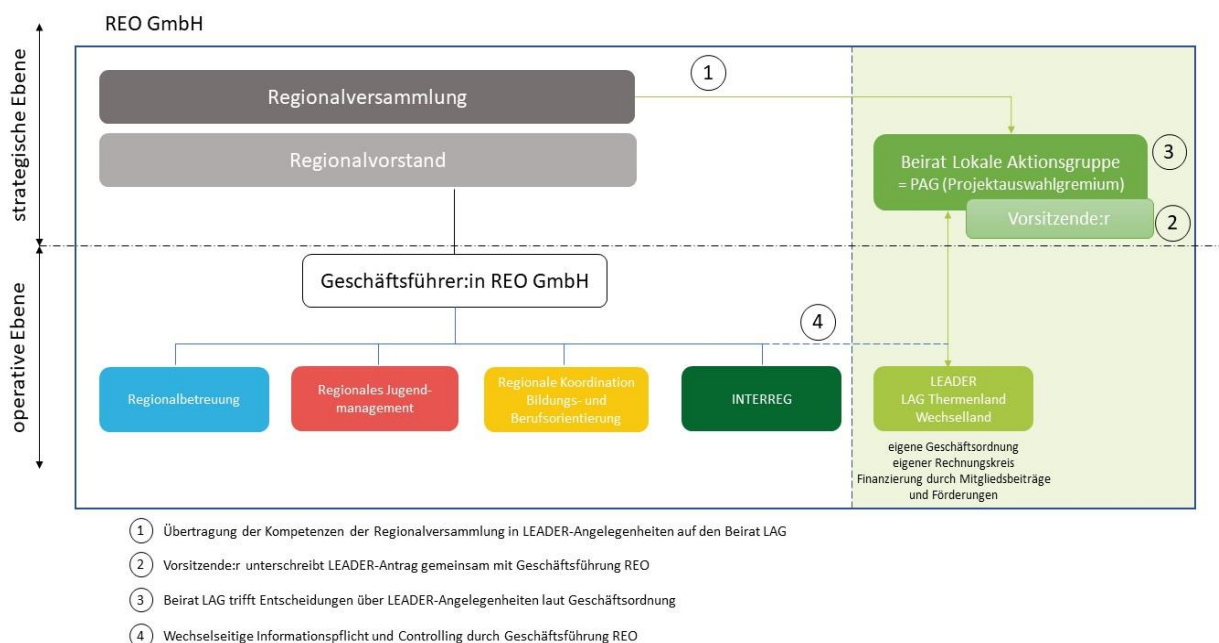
REO GmbH

strategische Ebene

operative Ebene

Regionalversammlung

Regionalvorstand

1

Beirat Lokale Aktionsgruppe = PAG (Projektauswahlgremium)

3

Vorsitzende:r

2

Geschäftsführer:in REO GmbH

4

Regionalbetreuung

Regionales Jugendmanagement

Regionale Koordination Bildungs- und Berufsorientierung

INTERREG

LEADER LAG Thermenland Wechselland

eigene Geschäftsordnung
eigener Rechnungskreis
Finanzierung durch Mitgliedsbeiträge und Förderungen

1 Übertragung der Kompetenzen der Regionalversammlung in LEADER-Angelegenheiten auf den Beirat LAG

2 Vorsitzende:r unterschreibt LEADER-Antrag gemeinsam mit Geschäftsführung REO

3 Beirat LAG trifft Entscheidungen über LEADER-Angelegenheiten laut Geschäftsordnung

4 Wechselseitige Informationspflicht und Controlling durch Geschäftsführung REO